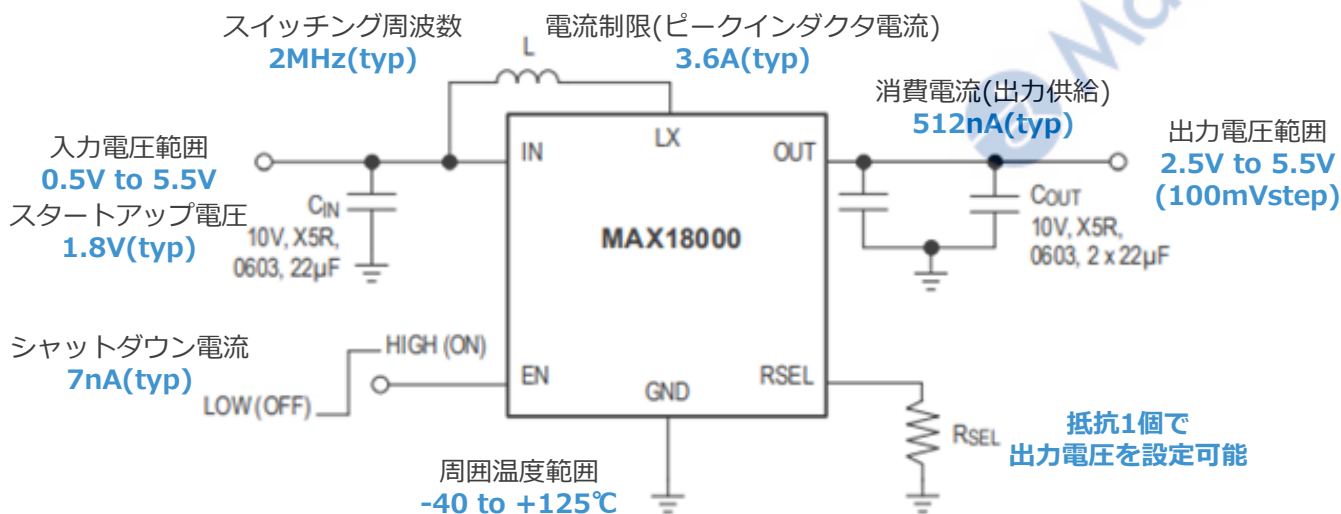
スイッチング周波数
2MHz(typ)

電流制限(ピークインダクタ電流)
3.6A(typ)

L

消費電流(出力供給)
512nA(typ)

入力電圧範囲
0.5V to 5.5V
スタートアップ電圧
1.8V(typ)

IN

LX

OUT

出力電圧範囲
2.5V to 5.5V
(100mVstep)

$C_{IN}$
10V, X5R,
0603, 22µF

MAX18000

$C_{OUT}$
10V, X5R,
0603, 2 x 22µF

シャットダウン電流
7nA(typ)

HIGH (ON)

LOW (OFF)

EN

GND

RSEL

$R_{SEL}$

抵抗1個で
出力電圧を設定可能

周囲温度範囲
-40 to +125℃